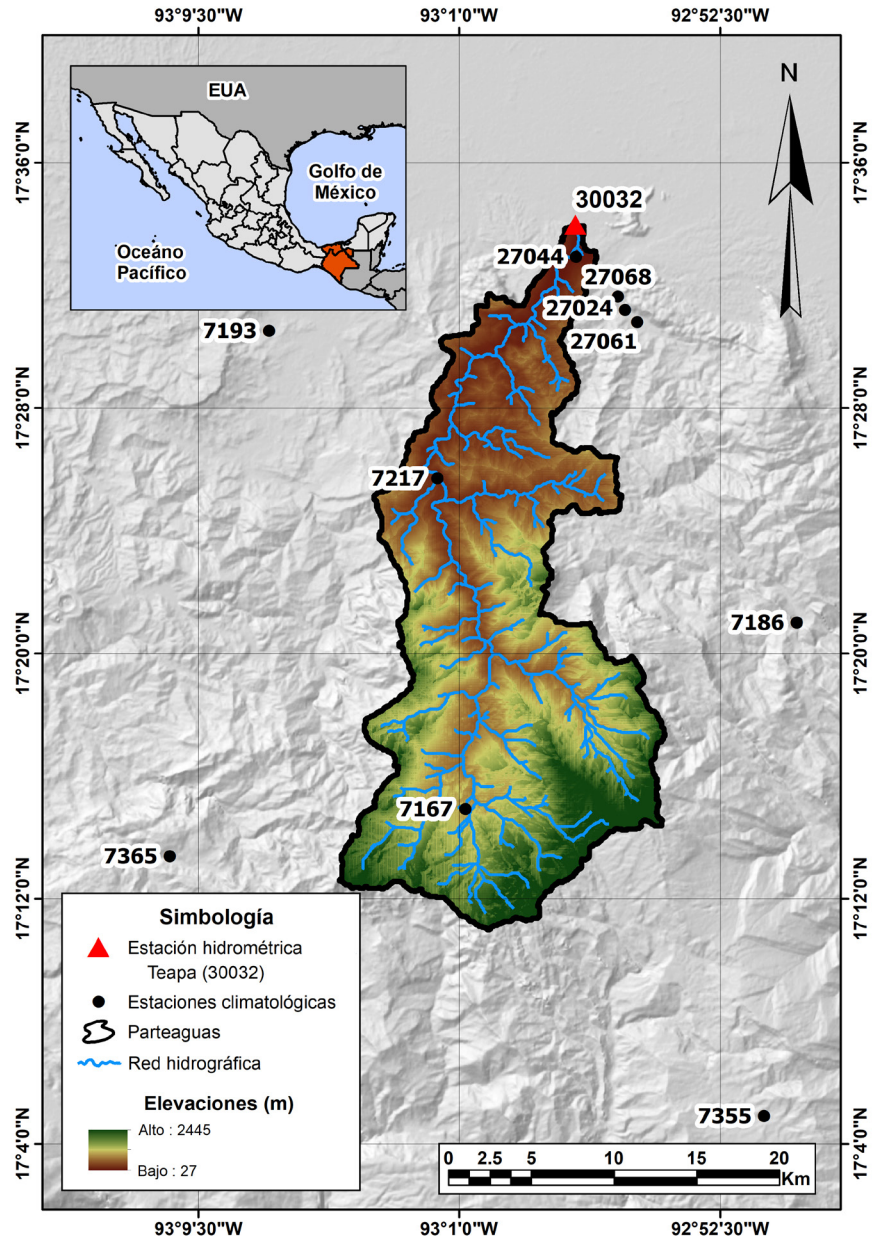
93°9'30"W
93°1'0"W
92°52'30"W

EUA
Golfo de México
Océano Pacífico

N

17°36'0"N
17°28'0"N
17°20'0"N
17°12'0"N
17°4'0"N

30032
27044
27068
27024
27061
7193
7217
7186
7167
7365
7355

Simbología
Estación hidrométrica Teapa (30032)
Estaciones climatológicas
Parteaguas
Red hidrográfica
Elevaciones (m)
Alto : 2445
Bajo : 27

0 2.5 5 10 15 20
Km

93°9'30"W
93°1'0"W
92°52'30"W